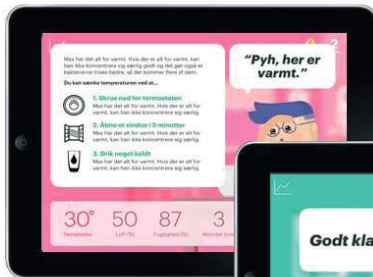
Max har det alt for varmt. Hvis der er alt for varmt, kan han ikke koncentrere sig særlig godt og det gør også at bakterierne trives bedre, så der kommer flere af dem.

Du kan sænke temperaturen ved at...

1. Skrue ned for termostaten
Max har det alt for varmt. Hvis der er alt for varmt, kan han ikke koncentrere sig særlig.

2. Åbne et vindue i 5 minutter
Max har det alt for varmt. Hvis der er alt for varmt, kan han ikke koncentrere sig særlig.

3. Drik noget koldt
Max har det alt for varmt. Hvis der er alt for varmt, kan han ikke koncentrere sig særlig.

"Pyh, her er varmt."

| 30° | 50 | 87 | 3 |
|---|---|---|---|
| Temperatur | Luft (%) | Fugtighed (%) | Minutter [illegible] |

Godt kla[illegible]